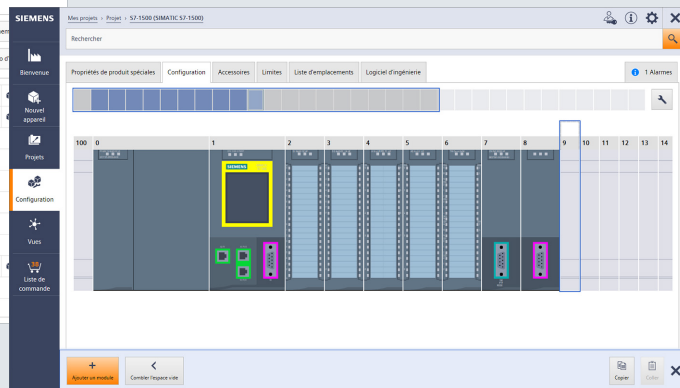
SIEMENS

Mes projets > Projet > S7-1500 (SIMATIC S7-1500)

Rechercher

Bienvenue

Nouvel appareil

Projets

Configuration

Vues

Liste de commande

Propriétés de produit spéciales | Configuration | Accessoires | Limites | Liste d'emplacements | Logiciel d'ingénierie

1 Alarmes

100 | 0 | 1 | 2 | 3 | 4 | 5 | 6 | 7 | 8 | 9 | 10 | 11 | 12 | 13 | 14

SIEMENS

Ajouter un module

Combler l'espace vide

Copier

Coller